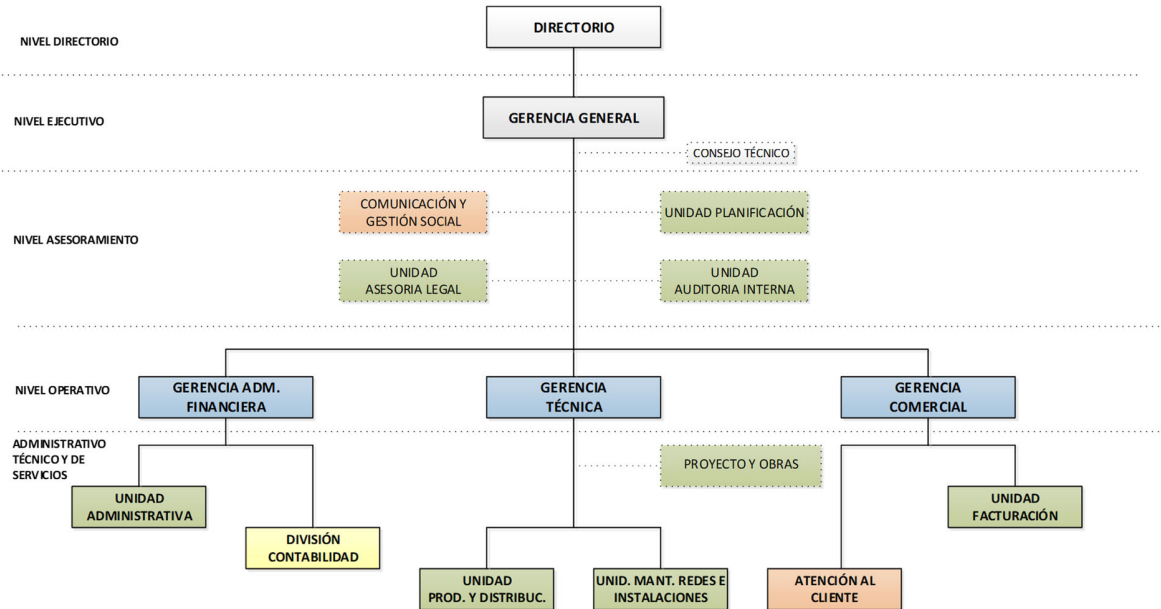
NIVEL DIRECTORIO

DIRECTORIO

NIVEL EJECUTIVO

GERENCIA GENERAL

CONSEJO TÉCNICO

COMUNICACIÓN Y GESTIÓN SOCIAL

UNIDAD PLANIFICACIÓN

NIVEL ASESORAMIENTO

UNIDAD ASESORIA LEGAL

UNIDAD AUDITORIA INTERNA

NIVEL OPERATIVO

GERENCIA ADM. FINANCIERA

GERENCIA TÉCNICA

GERENCIA COMERCIAL

ADMINISTRATIVO TÉCNICO Y DE SERVICIOS

PROYECTO Y OBRAS

UNIDAD ADMINISTRATIVA

UNIDAD FACTURACIÓN

DIVISIÓN CONTABILIDAD

UNIDAD PROD. Y DISTRIBUC.

UNID. MANT. REDES E INSTALACIONES

ATENCIÓN AL CLIENTE